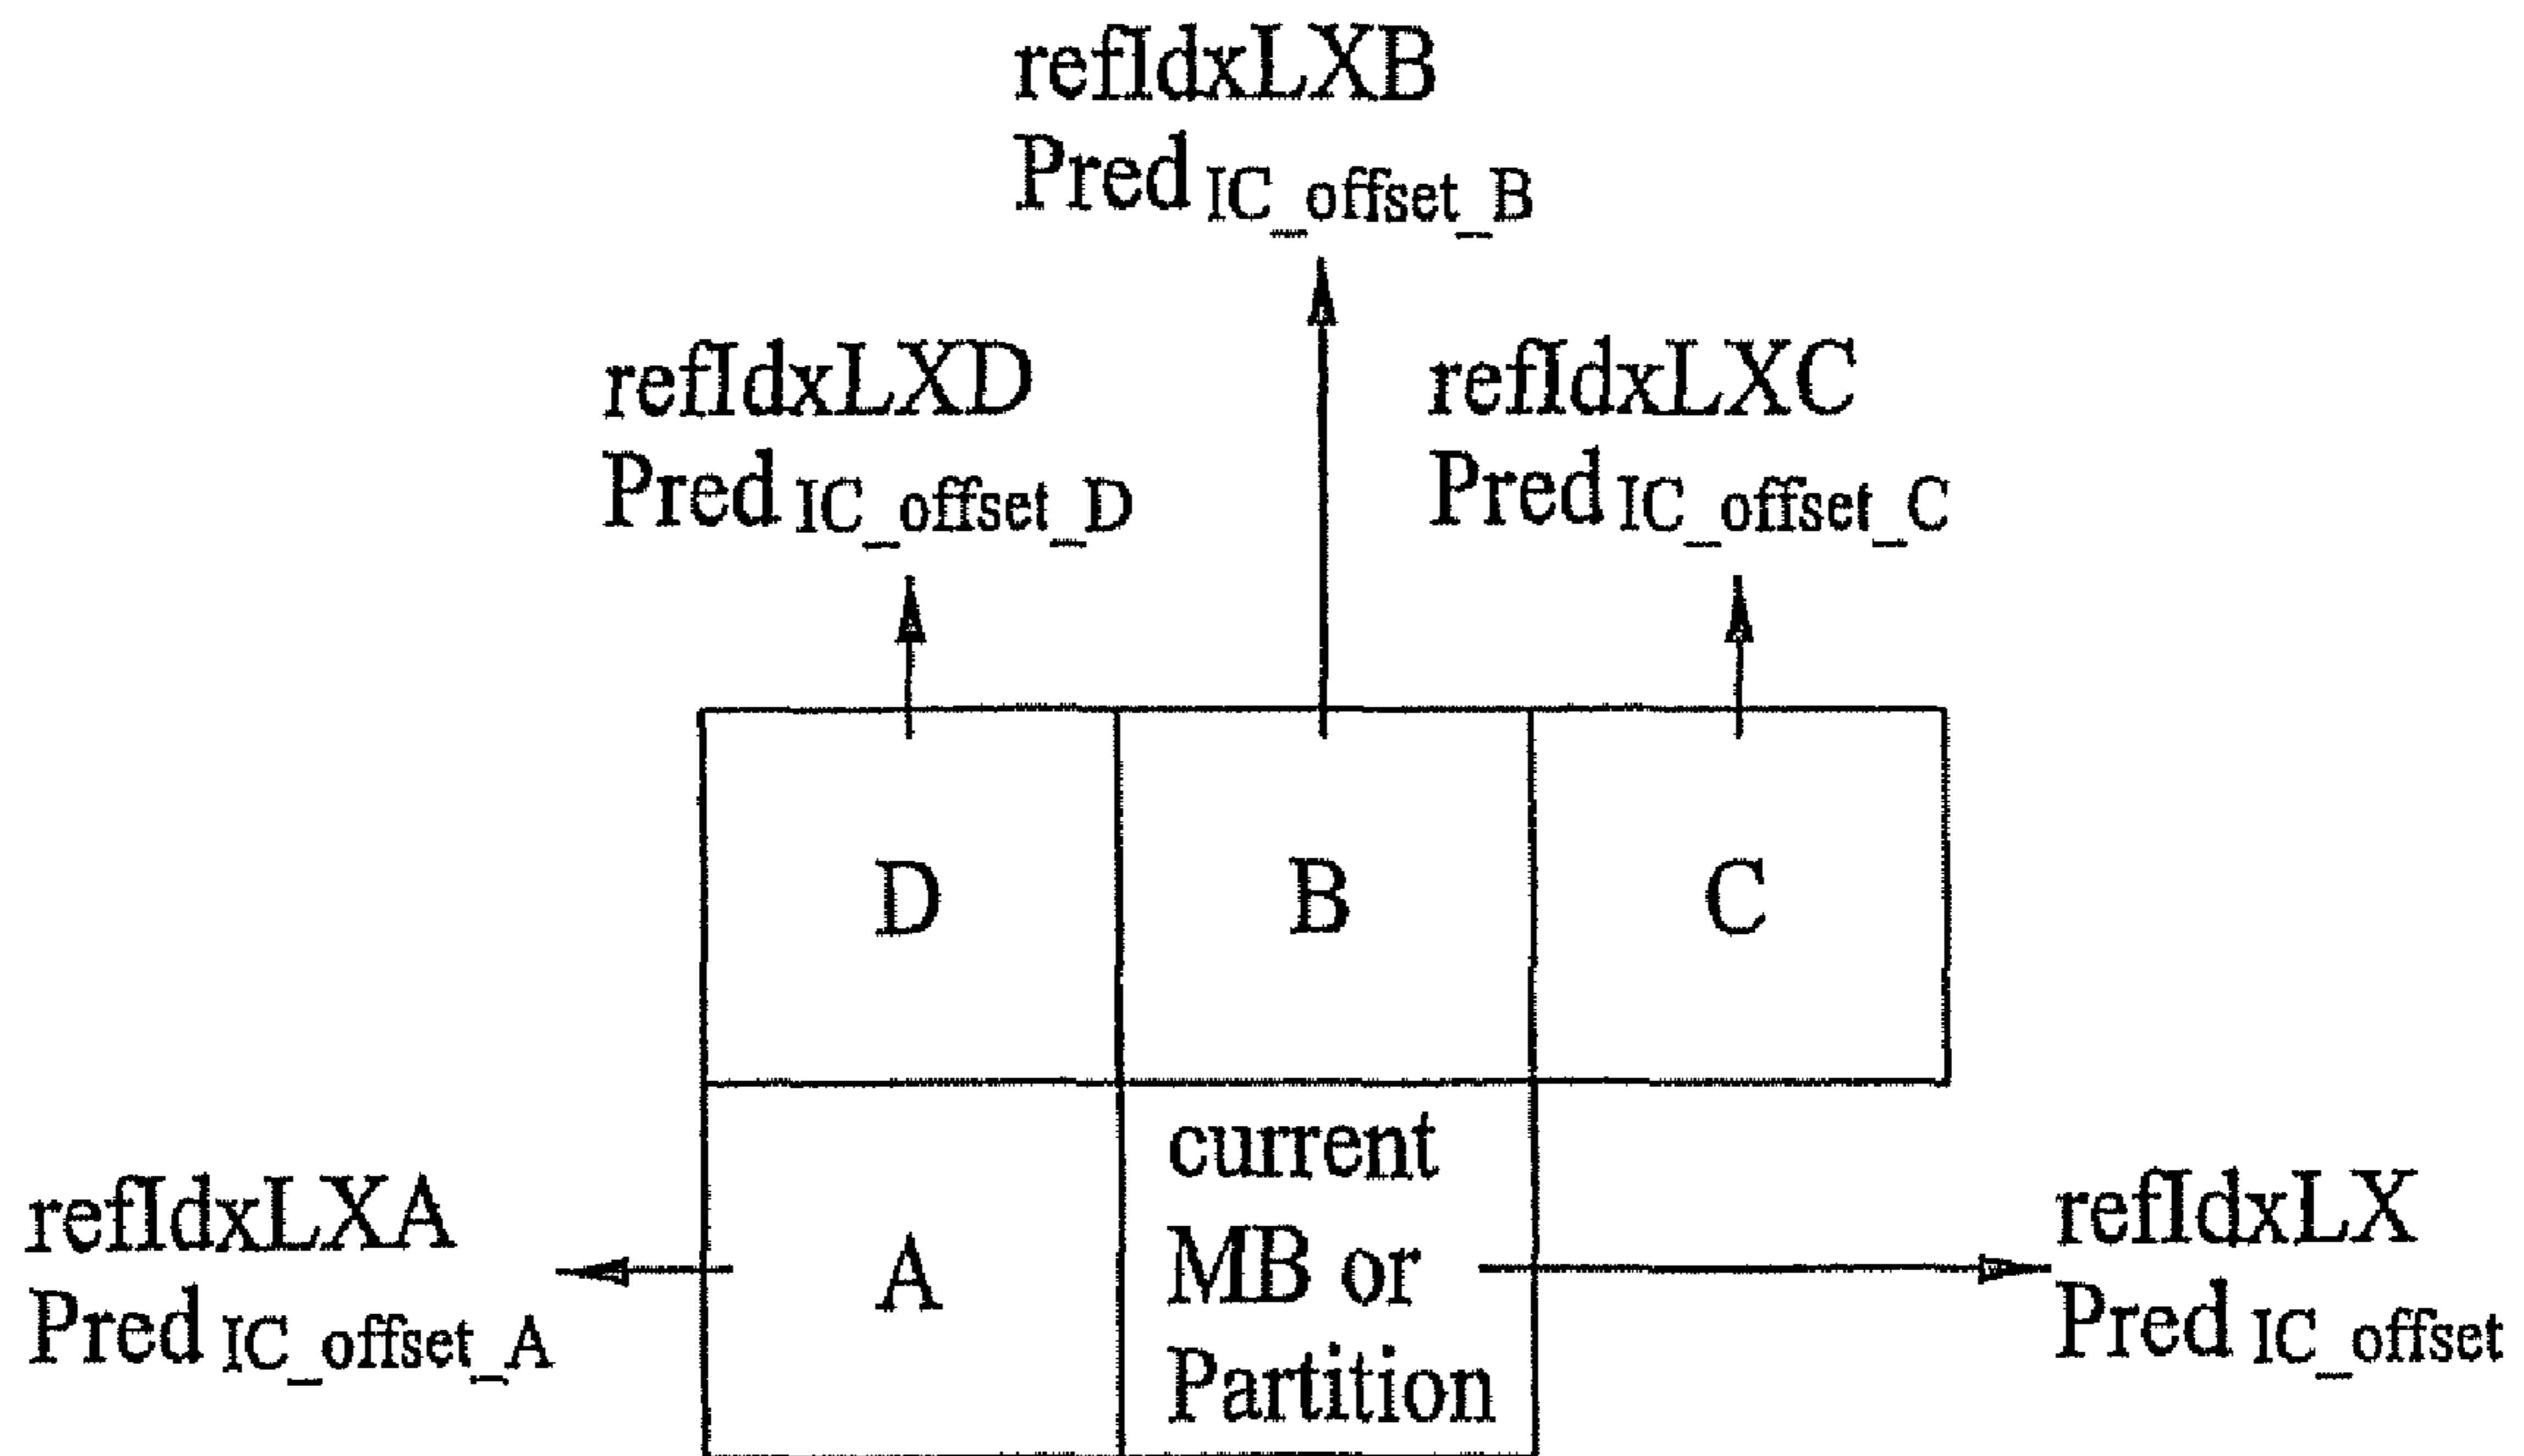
refIdxLXB
$Pred_{IC\_offset\_B}$

refIdxLXD
$Pred_{IC\_offset\_D}$

refIdxLXC
$Pred_{IC\_offset\_C}$

D

B

C

refIdxLXA
$Pred_{IC\_offset\_A}$

A

current MB or Partition

refIdxLX
$Pred_{IC\_offset}$